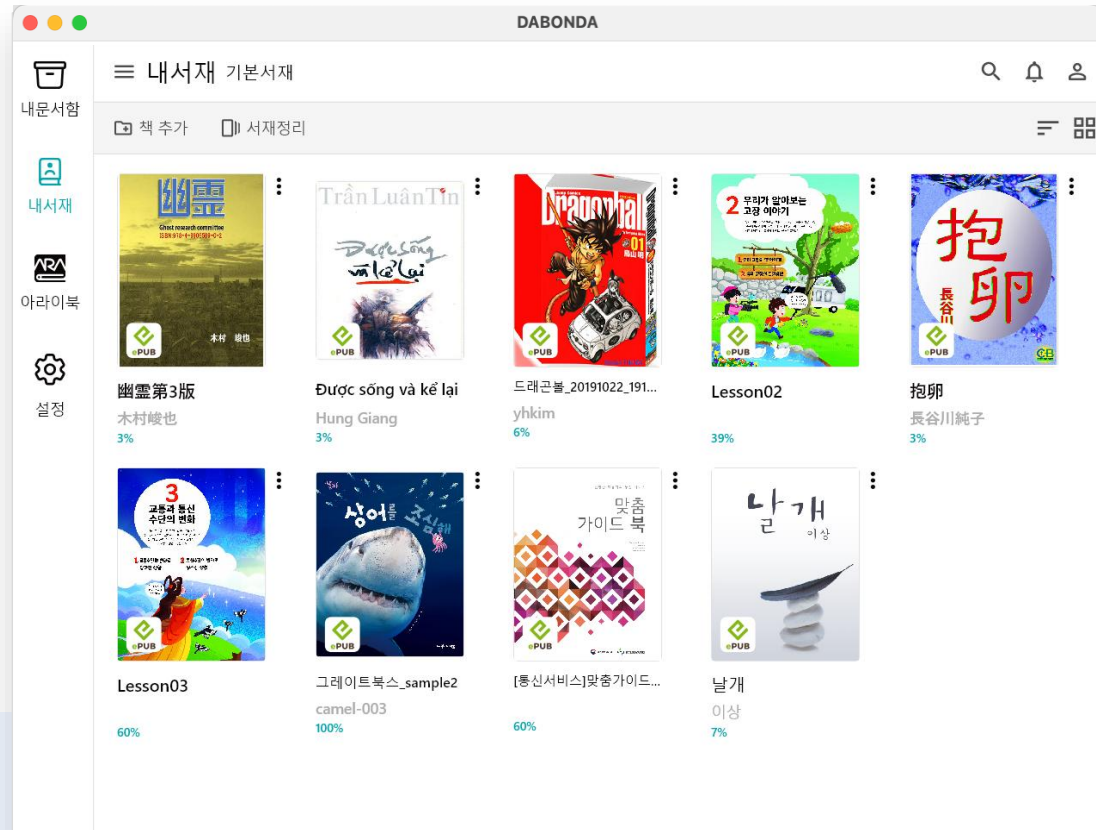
DABONDA

내문서함

내서재

아라이북

설정

내서재 기본서재

책 추가 서재정리

幽霊
Ghost research committee

木村 峻也

ePUB

幽霊第3版
木村峻也
3%

Trần Luân Tín

Được sống và kể lại

ePUB

Được sống và kể lại
Hung Giang
3%

Dragonball
01

ePUB

드래곤볼_20191022_191...
yhkim
6%

2 우리가 알아보는 고장 이야기

ePUB

Lesson02
39%

抱卵
長谷川

ePUB

抱卵
長谷川純子
3%

3 교통과 통신 수단의 변화

ePUB

Lesson03
60%

상어를 조심해

ePUB

그레이트북스_sample2
camel-003
100%

맞춤 가이드 북

ePUB

[통신서비스]맞춤가이드...
60%

날개
이상

ePUB

날개
이상
7%